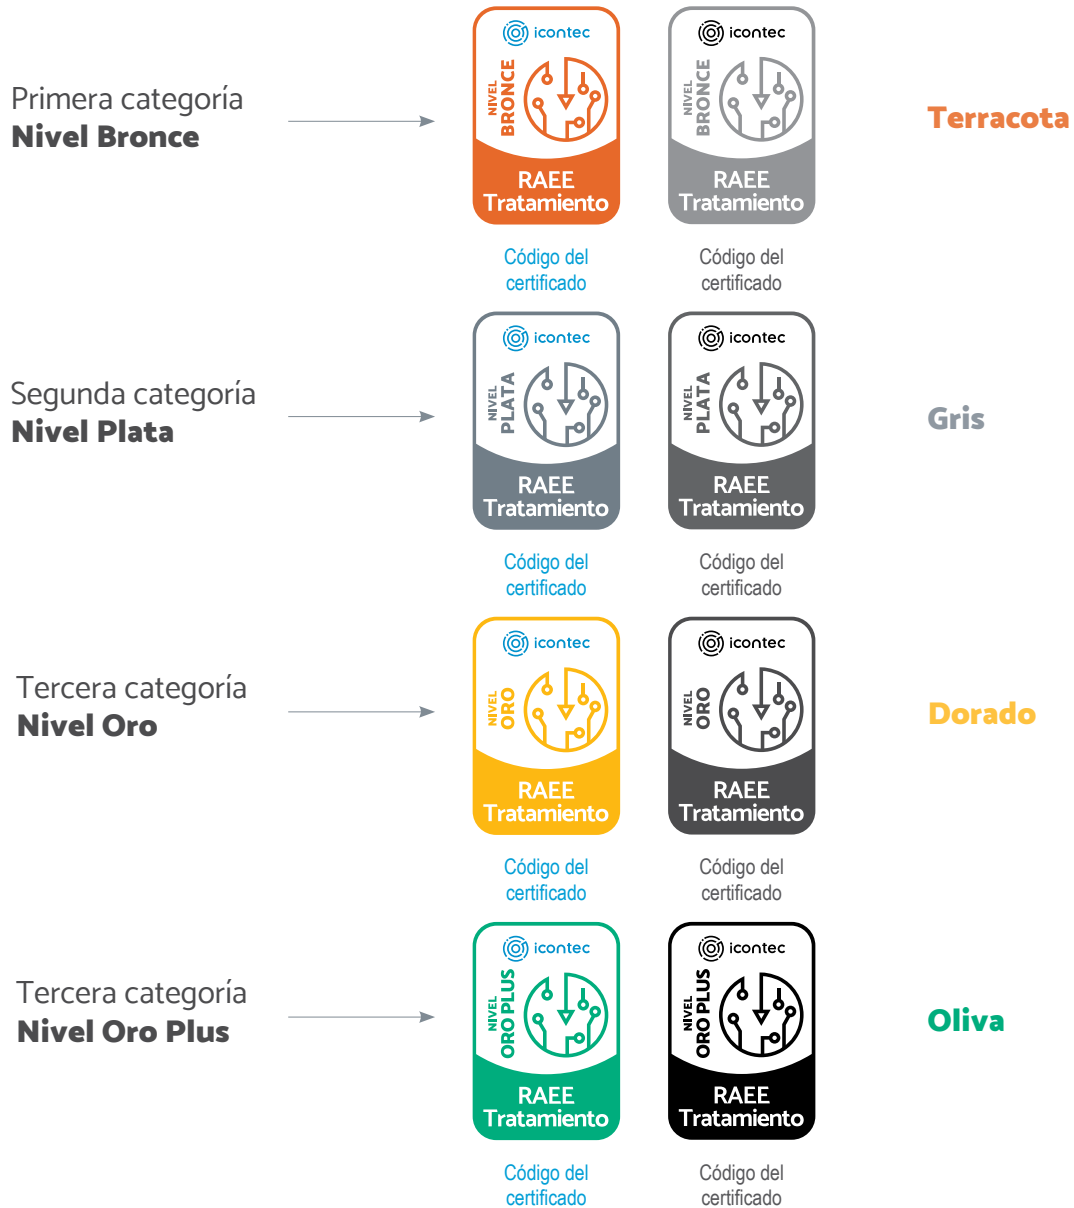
Primera categoría
**Nivel Bronce**

icontec
NIVEL BRONCE
RAEE Tratamiento
Código del certificado

icontec
NIVEL BRONCE
RAEE Tratamiento
Código del certificado

Terracota

Segunda categoría
**Nivel Plata**

icontec
NIVEL PLATA
RAEE Tratamiento
Código del certificado

icontec
NIVEL PLATA
RAEE Tratamiento
Código del certificado

Gris

Tercera categoría
**Nivel Oro**

icontec
NIVEL ORO
RAEE Tratamiento
Código del certificado

icontec
NIVEL ORO
RAEE Tratamiento
Código del certificado

Dorado

Tercera categoría
**Nivel Oro Plus**

icontec
NIVEL ORO PLUS
RAEE Tratamiento
Código del certificado

icontec
NIVEL ORO PLUS
RAEE Tratamiento
Código del certificado

Oliva